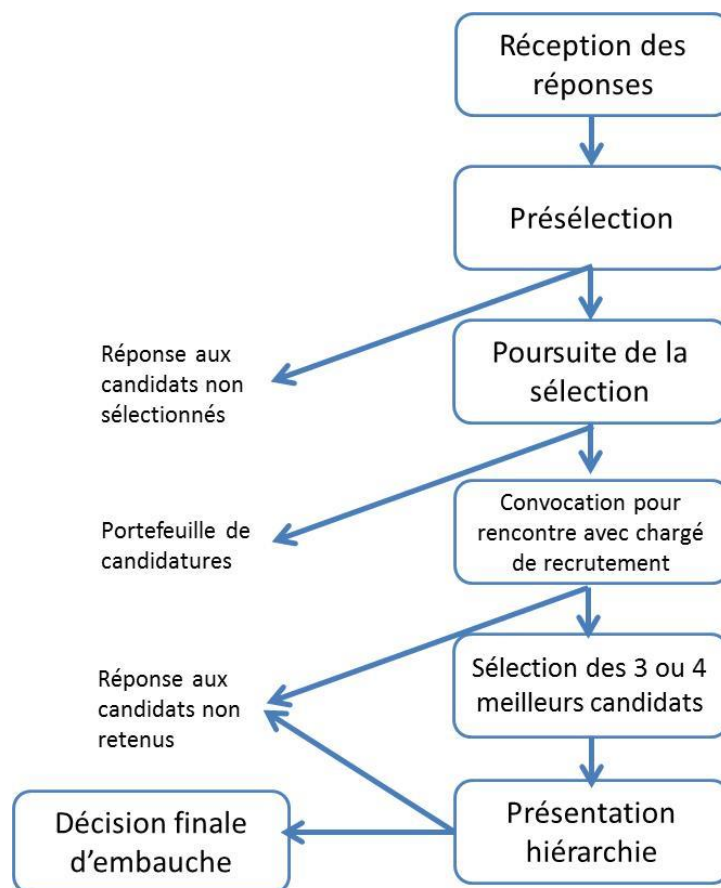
Réception des réponses

Présélection

Réponse aux candidats non sélectionnés

Poursuite de la sélection

Portefeuille de candidatures

Convocation pour rencontre avec chargé de recrutement

Réponse aux candidats non retenus

Sélection des 3 ou 4 meilleurs candidats

Décision finale d'embauche

Présentation hiérarchie